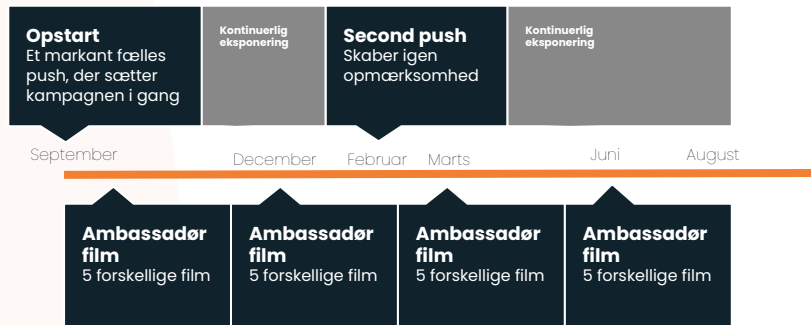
Opstart
Et markant fælles push, der sætter kampagnen i gang

Kontinuerlig eksponering

Second push
Skaber igen opmærksomhed

Kontinuerlig eksponering

September

December

Februar

Marts

Juni

August

Ambassadør film
5 forskellige film

Ambassadør film
5 forskellige film

Ambassadør film
5 forskellige film

Ambassadør film
5 forskellige film